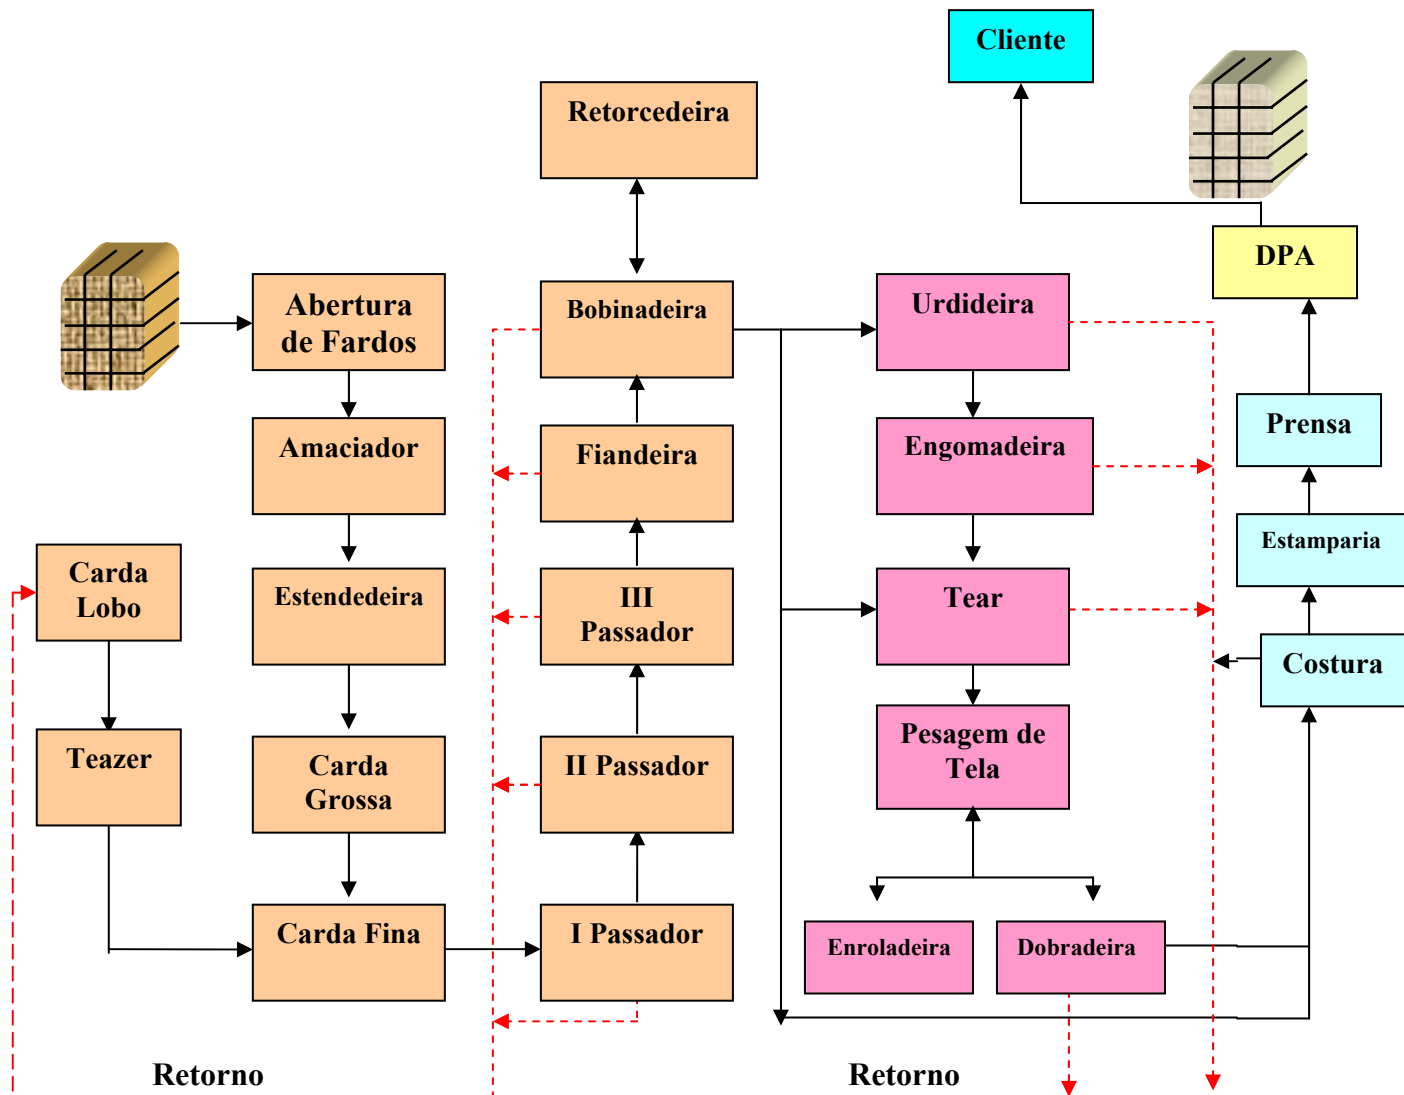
Cliente

Retorcedeira

DPA

Abertura de Fardos

Bobinadeira

Urdideira

Amaciador

Fiandeira

Engomadeira

Prensa

Estamparia

Carda Lobo

Estendedeira

III Passador

Tear

Costura

Teazer

Carda Grossa

II Passador

Pesagem de Tela

Carda Fina

I Passador

Enroladeira

Dobradeira

Retorno

Retorno